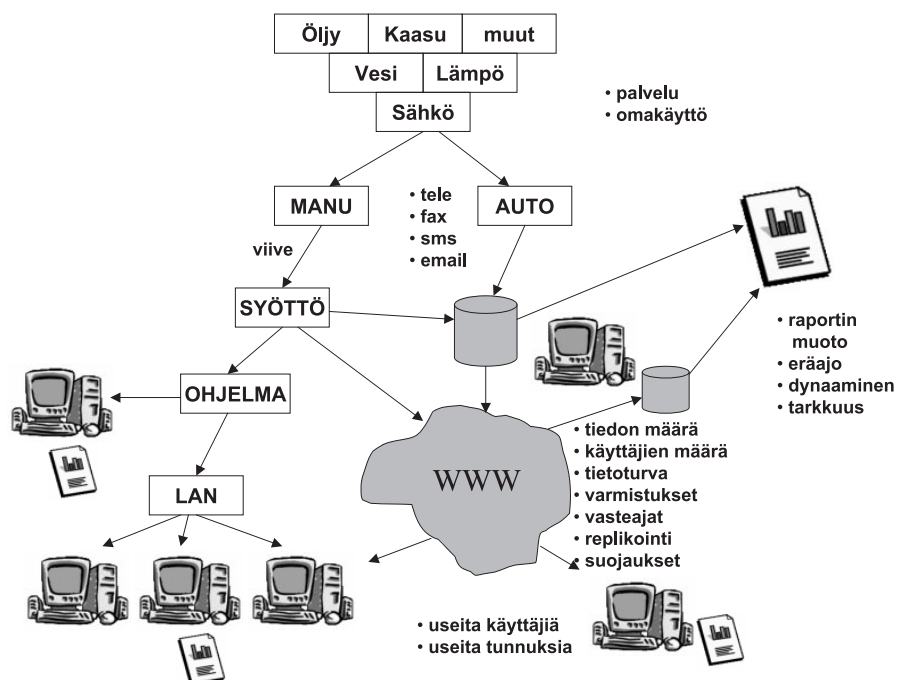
Öljy
Kaasu
muut
Vesi
Lämpö
Sähkö

• palvelu
• omakäyttö

MANU
• tele
• fax
• sms
• email
AUTO

viive

SYÖTTÖ

• raportin muoto
• eräajo
• dynaaminen
• tarkkuus

OHJELMA

WWW

• tiedon määrä
• käyttäjien määrä
• tietoturva
• varmistukset
• vasteajat
• replikointi
• suojaukset

LAN

• useita käyttäjiä
• useita tunnuksia